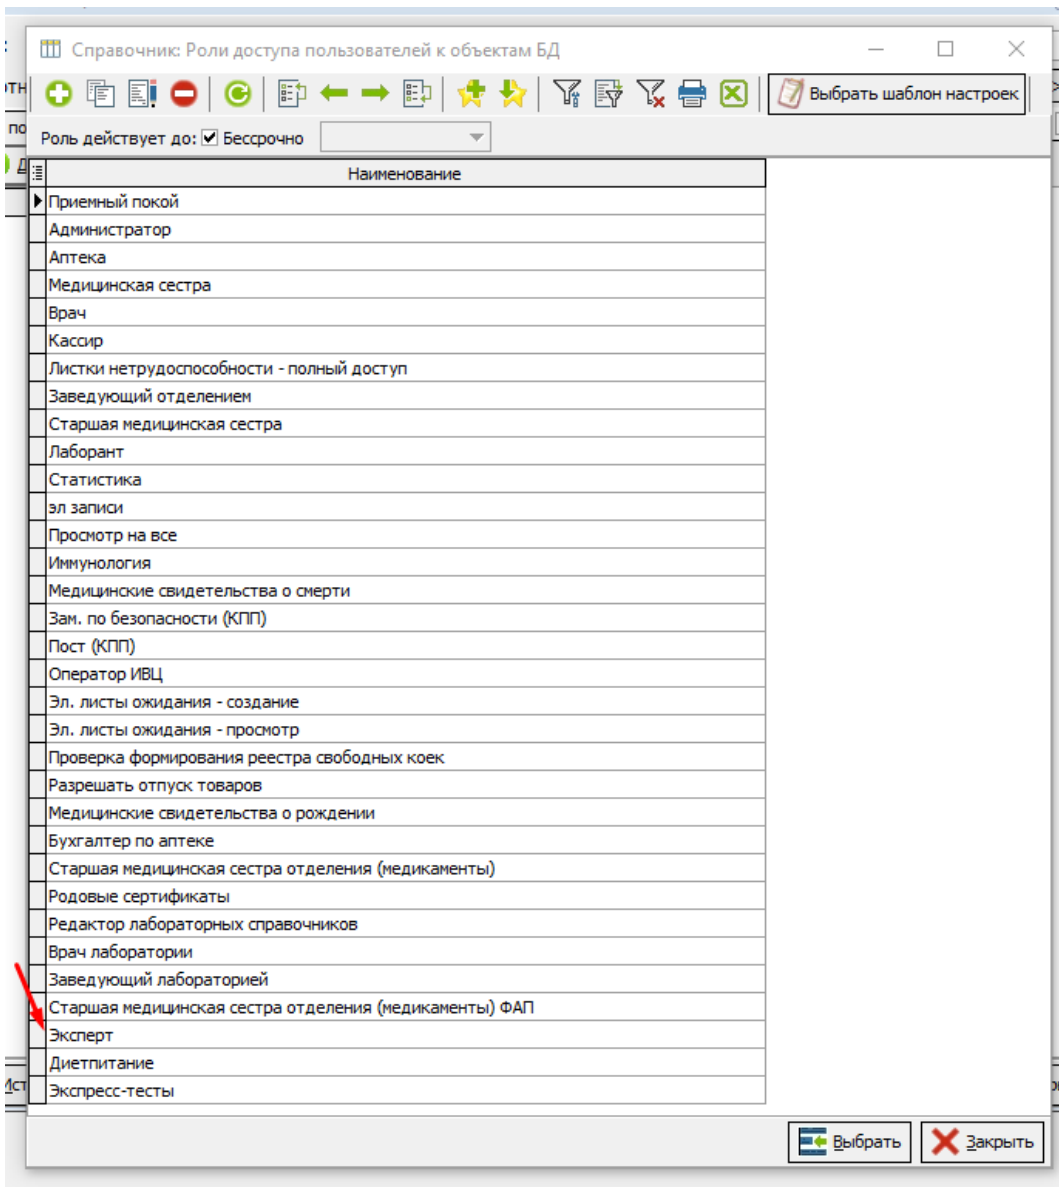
Справочник: Роли доступа пользователей к объектам БД

Выбрать шаблон настроек

Роль действует до: Бессрочно

| Наименование |
|---|
| Приемный покой |
| Администратор |
| Аптека |
| Медицинская сестра |
| Врач |
| Кассир |
| Листки нетрудоспособности - полный доступ |
| Заведующий отделением |
| Старшая медицинская сестра |
| Лаборант |
| Статистика |
| эл записи |
| Просмотр на все |
| Иммунология |
| Медицинские свидетельства о смерти |
| Зам. по безопасности (КПП) |
| Пост (КПП) |
| Оператор ИВЦ |
| Эл. листы ожидания - создание |
| Эл. листы ожидания - просмотр |
| Проверка формирования реестра свободных коек |
| Разрешать отпуск товаров |
| Медицинские свидетельства о рождении |
| Бухгалтер по аптеке |
| Старшая медицинская сестра отделения (медикаменты) |
| Родовые сертификаты |
| Редактор лабораторных справочников |
| Врач лаборатории |
| Заведующий лабораторией |
| Старшая медицинская сестра отделения (медикаменты) ФАП |
| Эксперт |
| Диетпитание |
| Экспресс-тесты |

Выбрать Закрыть